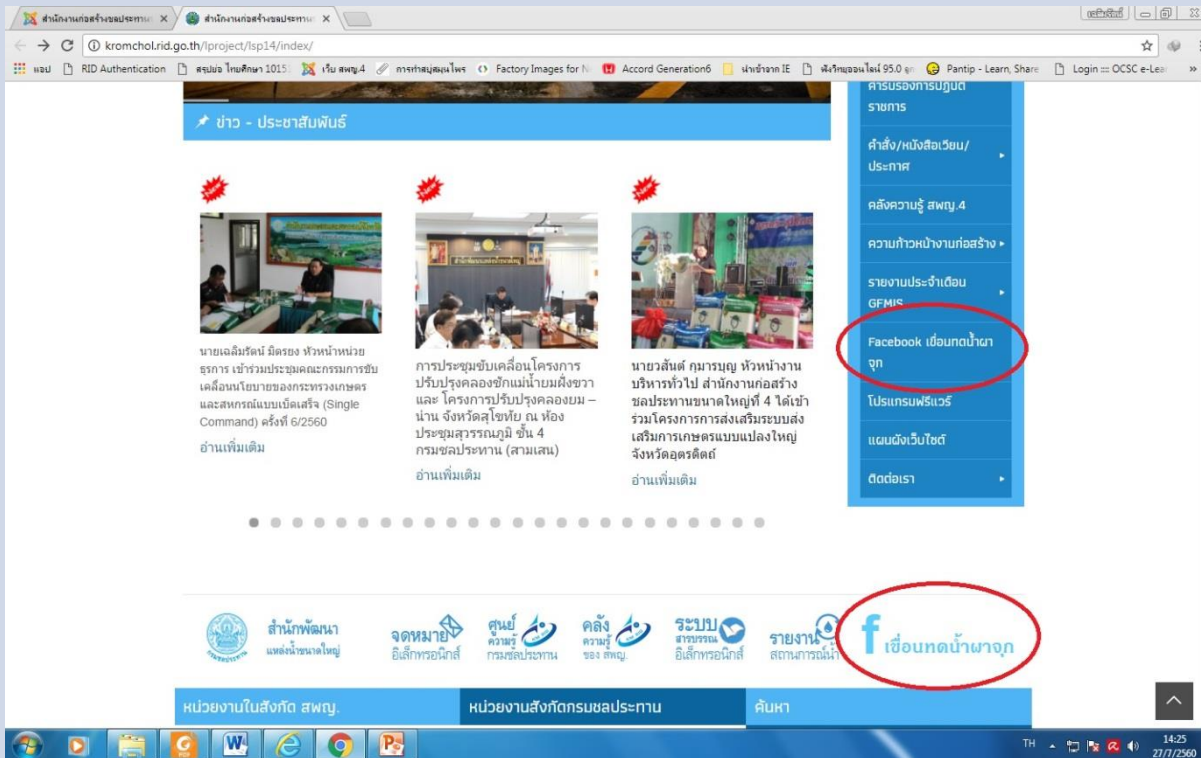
สำนักงานก่อสร้างชลประทาน ×
สำนักงานก่อสร้างชลประทาน ×
เฮอิร์ดีย์
kromchol.rid.go.th/lproject/lsp14/index/
แอป RID Authentication สรุปข่าว ไทยศึกษา 1015 เว็บ สพญ.4 การทำสบู่สมุนไพร Factory Images for N Accord Generation6 นำเข้าจาก IE ฟังวิทยุออนไลน์ 95.0 ลูก Pantip - Learn, Share Login ::: OCSC e-Lea »

ข่าว - ประชาสัมพันธ์

นายเฉลิมรัตน์ มิตรยง หัวหน้าหน่วยธุรการ เข้าร่วมประชุมคณะกรรมการขับเคลื่อนนโยบายของกระทรวงเกษตรและสหกรณ์แบบเบ็ดเสร็จ (Single Command) ครั้งที่ 6/2560
อ่านเพิ่มเติม

การประชุมขับเคลื่อนโครงการปรับปรุงคลองชักแม่น้ำยมฝั่งขวา และ โครงการปรับปรุงคลองยม – น่าน จังหวัดสุโขทัย ณ ห้องประชุมสุวรรณภูมิ ชั้น 4 กรมชลประทาน (สามเสน)
อ่านเพิ่มเติม

นายวสันต์ กุมารบุญ หัวหน้างานบริหารทั่วไป สำนักงานก่อสร้างชลประทานขนาดใหญ่ที่ 4 ได้เข้าร่วมโครงการการส่งเสริมระบบส่งเสริมการเกษตรแบบแปลงใหญ่ จังหวัดอุตรดิตถ์
อ่านเพิ่มเติม

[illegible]รับรองการปฏิบัติราชการ
คำสั่ง/หนังสือเวียน/ประกาศ
คลังความรู้ สพญ.4
ความก้าวหน้างานก่อสร้าง
รายงานประจำเดือน GFMIS
Facebook เขื่อนทดน้ำผาจุก
โปรแกรมฟรีแวร์
แผนผังเว็บไซต์
ติดต่อเรา

สำนักพัฒนาแหล่งน้ำขนาดใหญ่
จดหมายอิเล็กทรอนิกส์
ศูนย์ความรู้ กรมชลประทาน
คลังความรู้ ของ สพญ.
ระบบสารบรรณ อิเล็กทรอนิกส์
รายงานสถานการณ์น้ำ
เขื่อนทดน้ำผาจุก

หน่วยงานในสังกัด สพญ.
หน่วยงานสังกัดกรมชลประทาน
ค้นหา

TH 14:25 27/7/2560